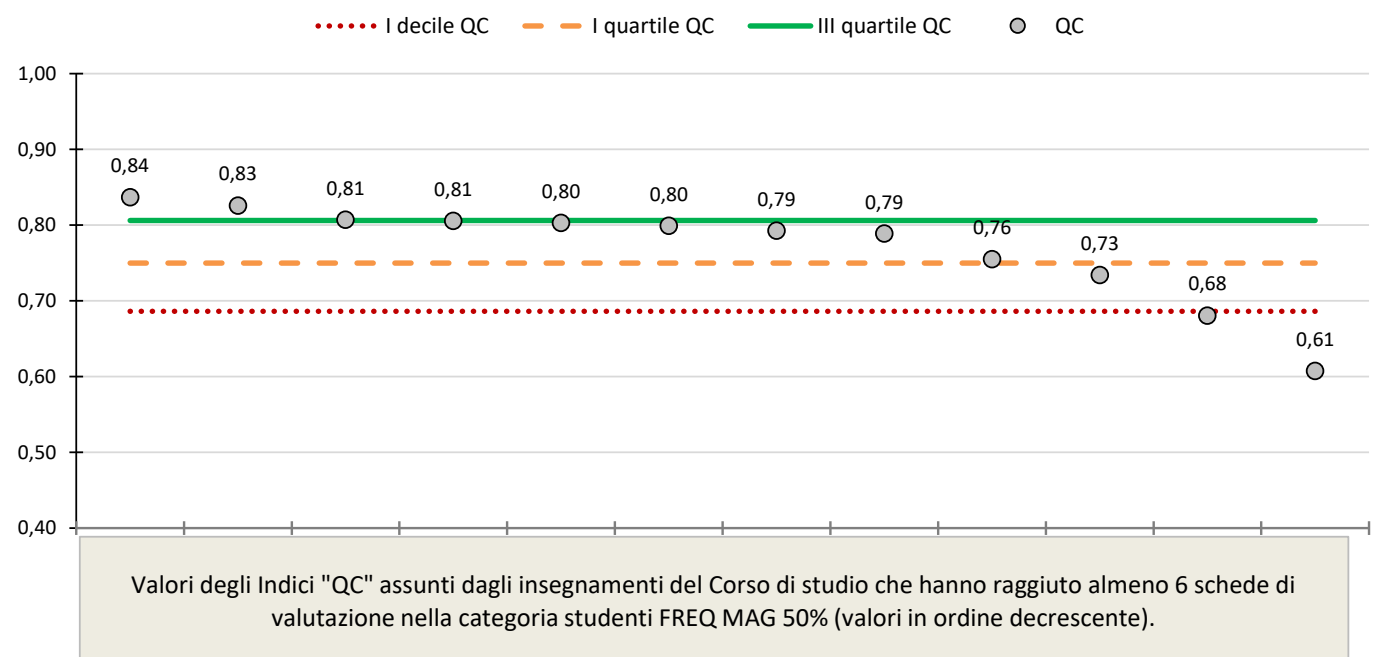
I decile QC    I quartile QC    III quartile QC    QC

1,00
0,90
0,80
0,70
0,60
0,50
0,40

0,84
0,83
0,81
0,81
0,80
0,80
0,79
0,79
0,76
0,73
0,68
0,61

Valori degli Indici "QC" assunti dagli insegnamenti del Corso di studio che hanno raggiuto almeno 6 schede di valutazione nella categoria studenti FREQ MAG 50% (valori in ordine decrescente).